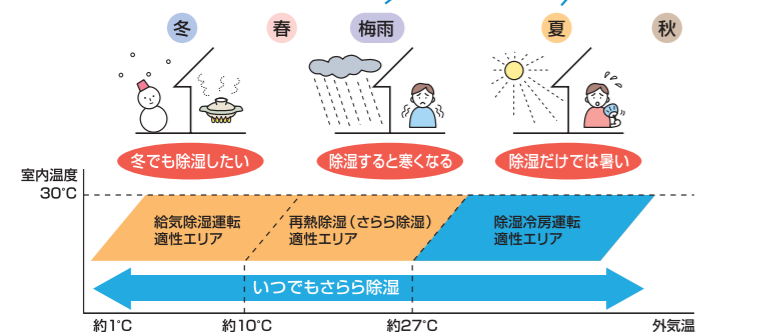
冬 春 梅雨 夏 秋

冬でも除湿したい

除湿すると寒くなる

除湿だけでは暑い

室内温度

30°C

給気除湿運転
適性エリア

再熱除湿（さらら除湿）
適性エリア

除湿冷房運転
適性エリア

いつでもさらら除湿

約1°C 約10°C 約27°C 外気温